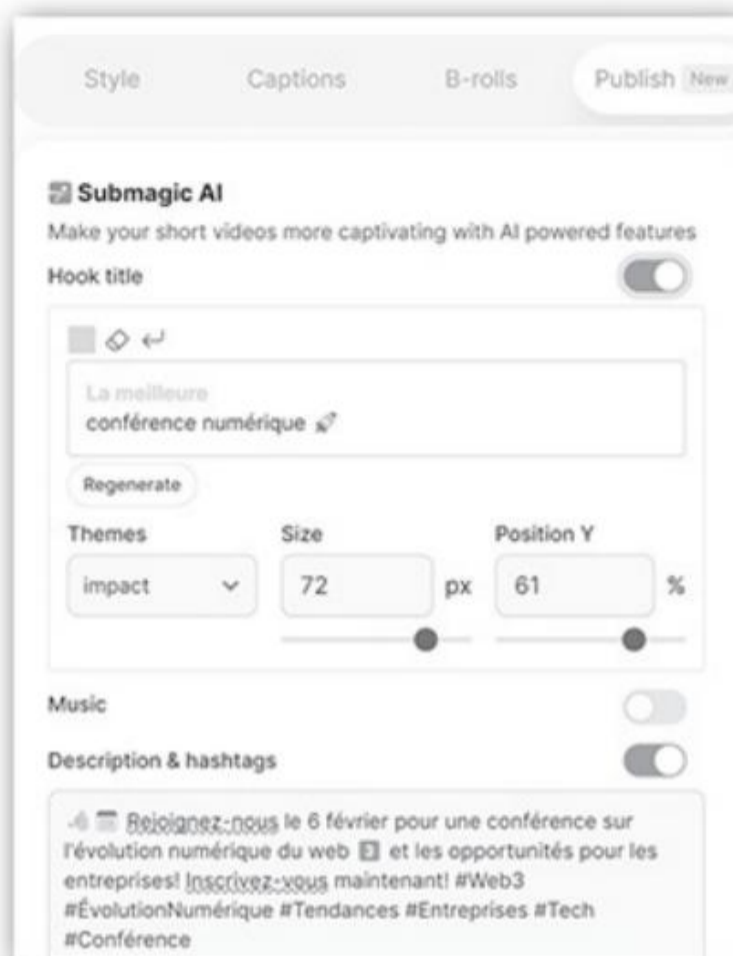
Style Captions B-rolls Publish New

Submagic AI

Make your short videos more captivating with AI powered features

Hook title

La meilleure
conférence numérique

Regenerate

| Themes | Size | Position Y |
|---|---|---|
| impact | 72 px | 61 % |

Music

Description & hashtags

Rejoignez-nous le 6 février pour une conférence sur l'évolution numérique du web et les opportunités pour les entreprises! Inscrivez-vous maintenant! #Web3 #ÉvolutionNumérique #Tendances #Entreprises #Tech #Conférence